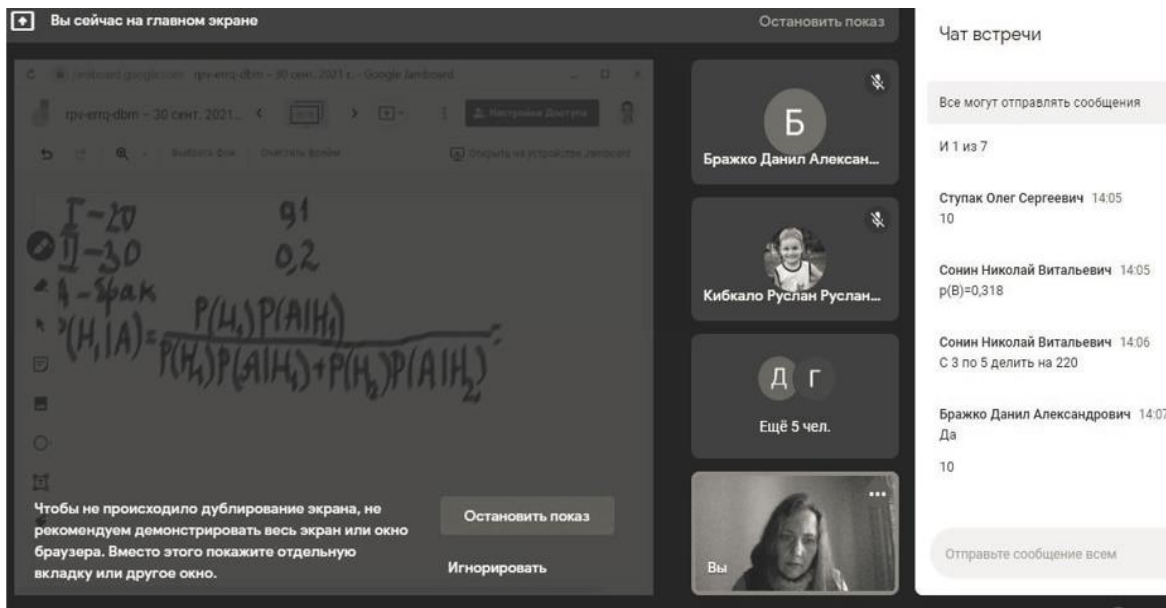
Вы сейчас на главном экране

Остановить показ

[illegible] jamboard.google.com rpv-erq-dbm – 30 сент. 2021 г. - Google Jamboard

rpv-erq-dbm – 30 сент. 2021... Настройки доступа

Выбрать фон Очистить фрейм Открыть на устройстве Jamboard

I – 20 0,1
II – 30 0,2
A – брак
$P(H_1|A) = \frac{P(H_1)P(A|H_1)}{P(H_1)P(A|H_1)+P(H_2)P(A|H_2)}$

Чтобы не происходило дублирование экрана, не рекомендуем демонстрировать весь экран или окно браузера. Вместо этого покажите отдельную вкладку или другое окно.

Остановить показ

Игнорировать

Б

Бражко Данил Алексан...

Кибкало Руслан Руслан...

Д Г

Ещё 5 чел.

Вы

Чат встречи

Все могут отправлять сообщения

И 1 из 7

Ступак Олег Сергеевич 14:05
10

Сонин Николай Витальевич 14:05
p(B)=0,318

Сонин Николай Витальевич 14:06
С 3 по 5 делить на 220

Бражко Данил Александрович 14:07
Да

10

Отправьте сообщение всем